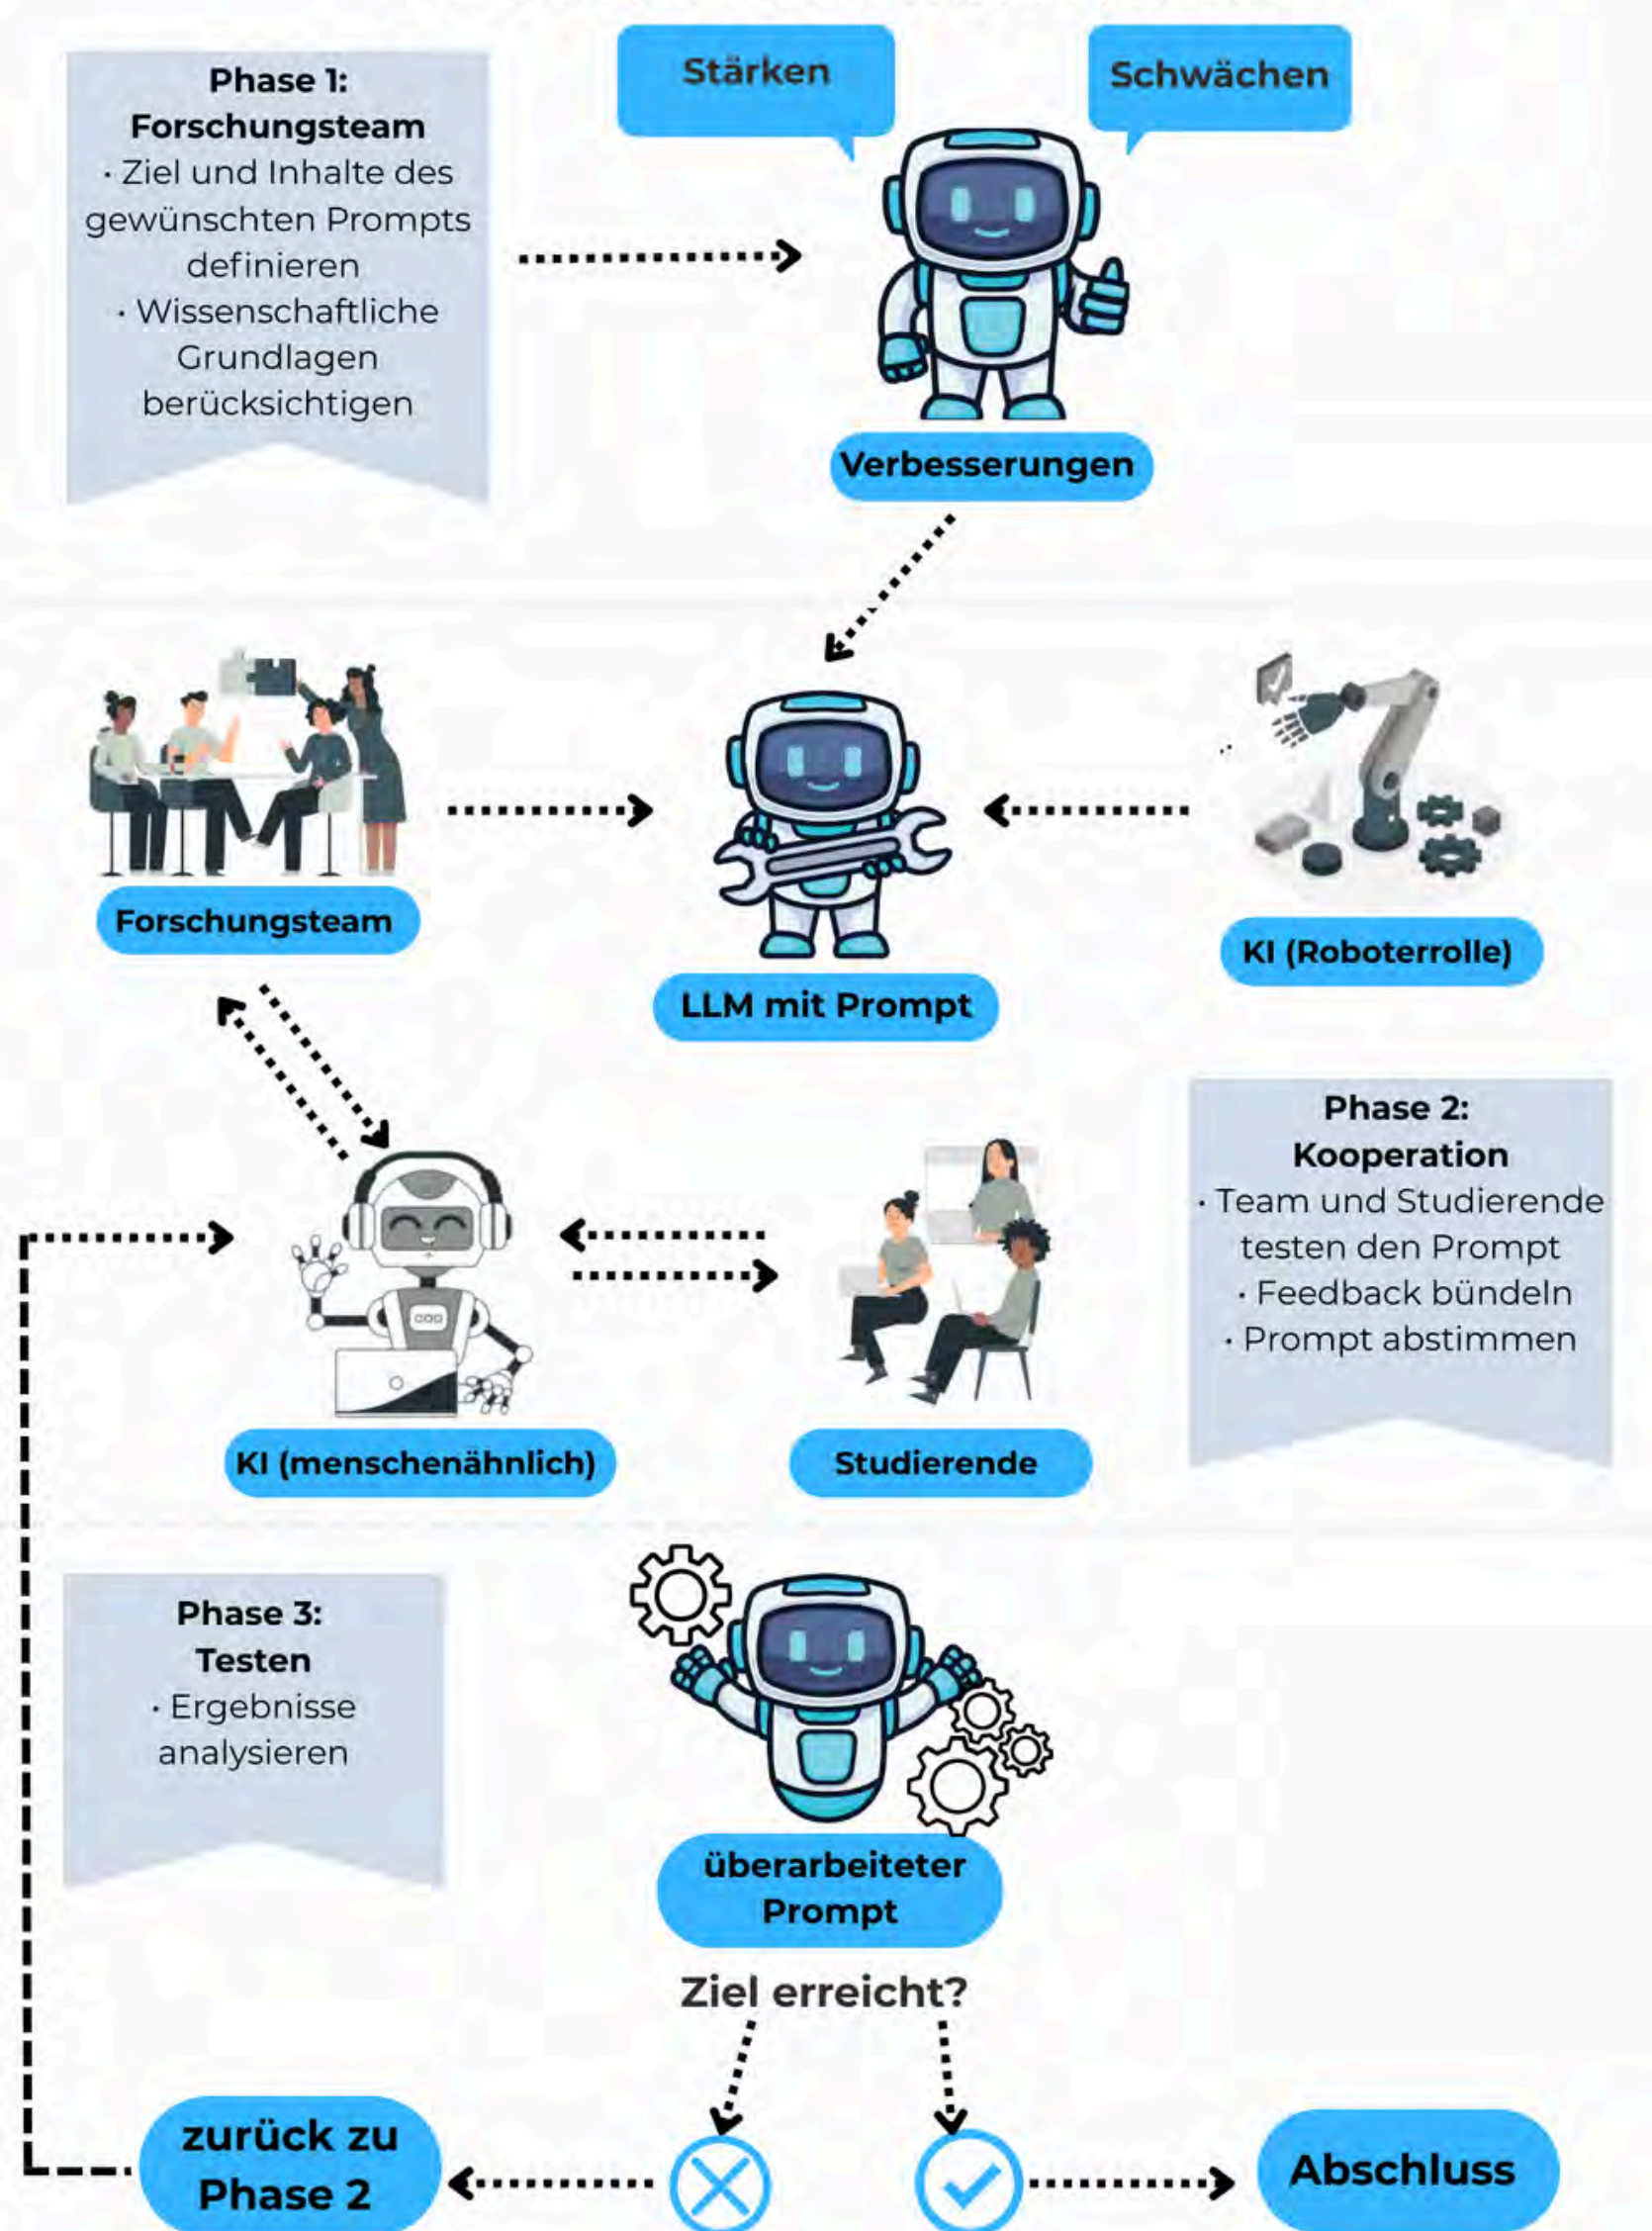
Phase 1:
Forschungsteam
· Ziel und Inhalte des gewünschten Prompts definieren
· Wissenschaftliche Grundlagen berücksichtigen

Stärken

Schwächen

Verbesserungen

Forschungsteam

LLM mit Prompt

KI (Roboterrolle)

Phase 2:
Kooperation
· Team und Studierende testen den Prompt
· Feedback bündeln
· Prompt abstimmen

KI (menschenähnlich)

Studierende

Phase 3:
Testen
· Ergebnisse analysieren

überarbeiteter Prompt

Ziel erreicht?

zurück zu Phase 2

Abschluss